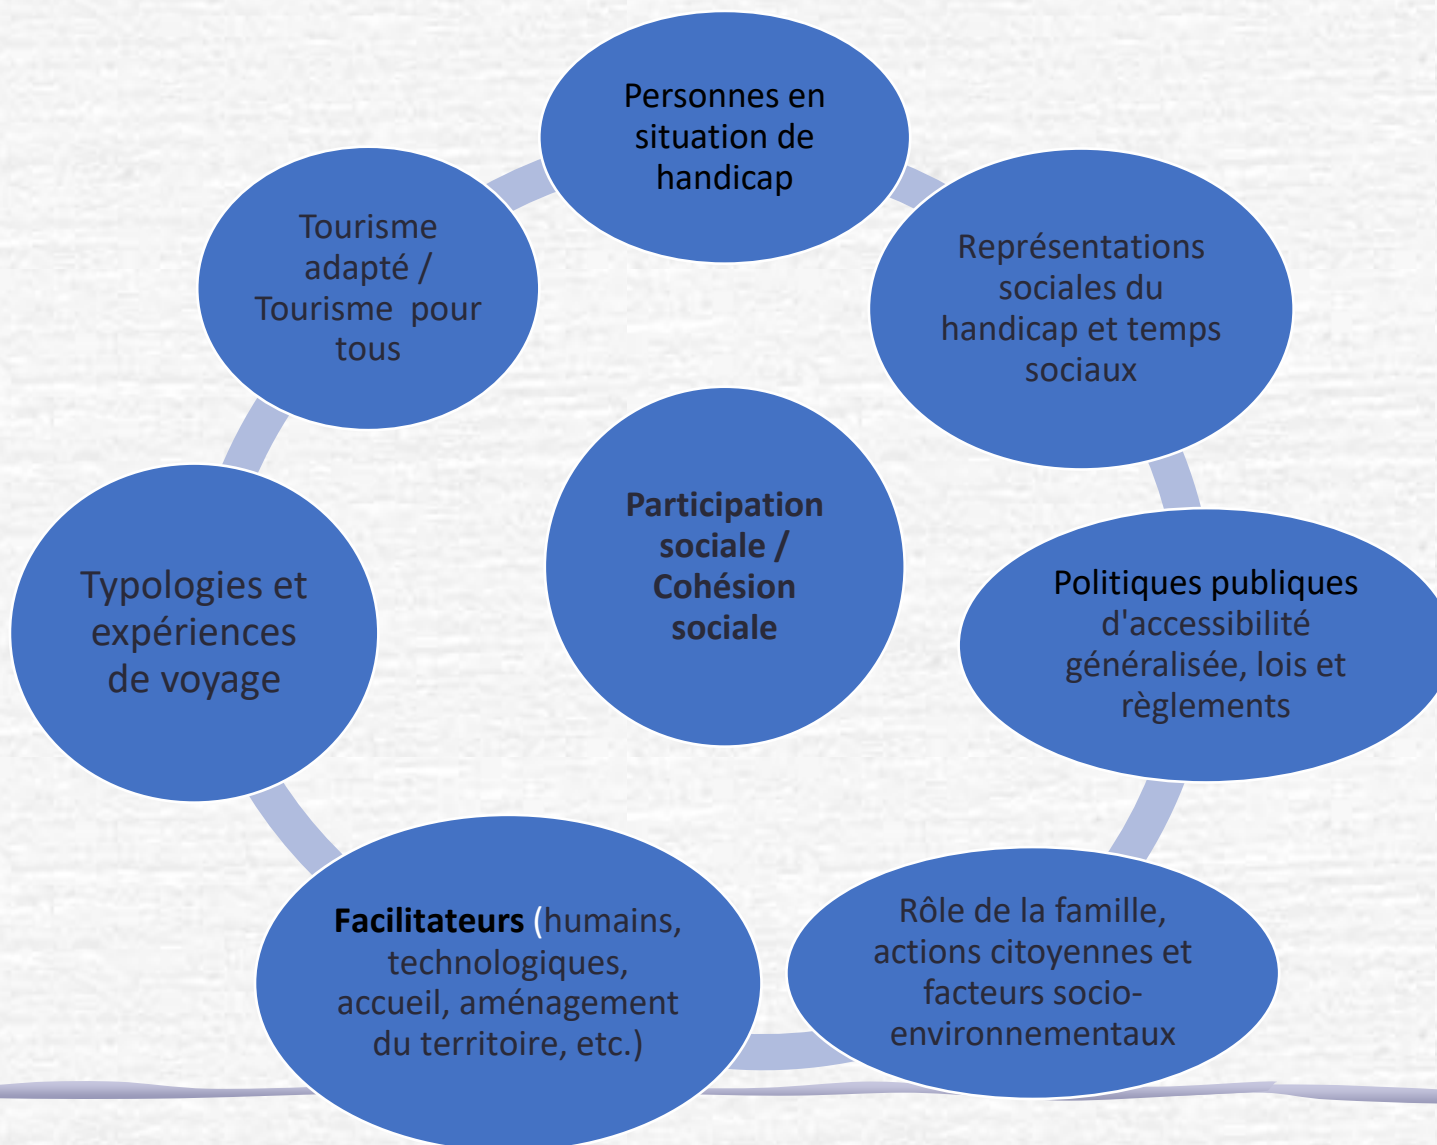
Personnes en situation de handicap

Représentations sociales du handicap et temps sociaux

Politiques publiques d'accessibilité généralisée, lois et règlements

Rôle de la famille, actions citoyennes et facteurs socio-environnementaux

Facilitateurs (humains, technologiques, accueil, aménagement du territoire, etc.)

Typologies et expériences de voyage

Tourisme adapté / Tourisme pour tous

Participation sociale / Cohésion sociale